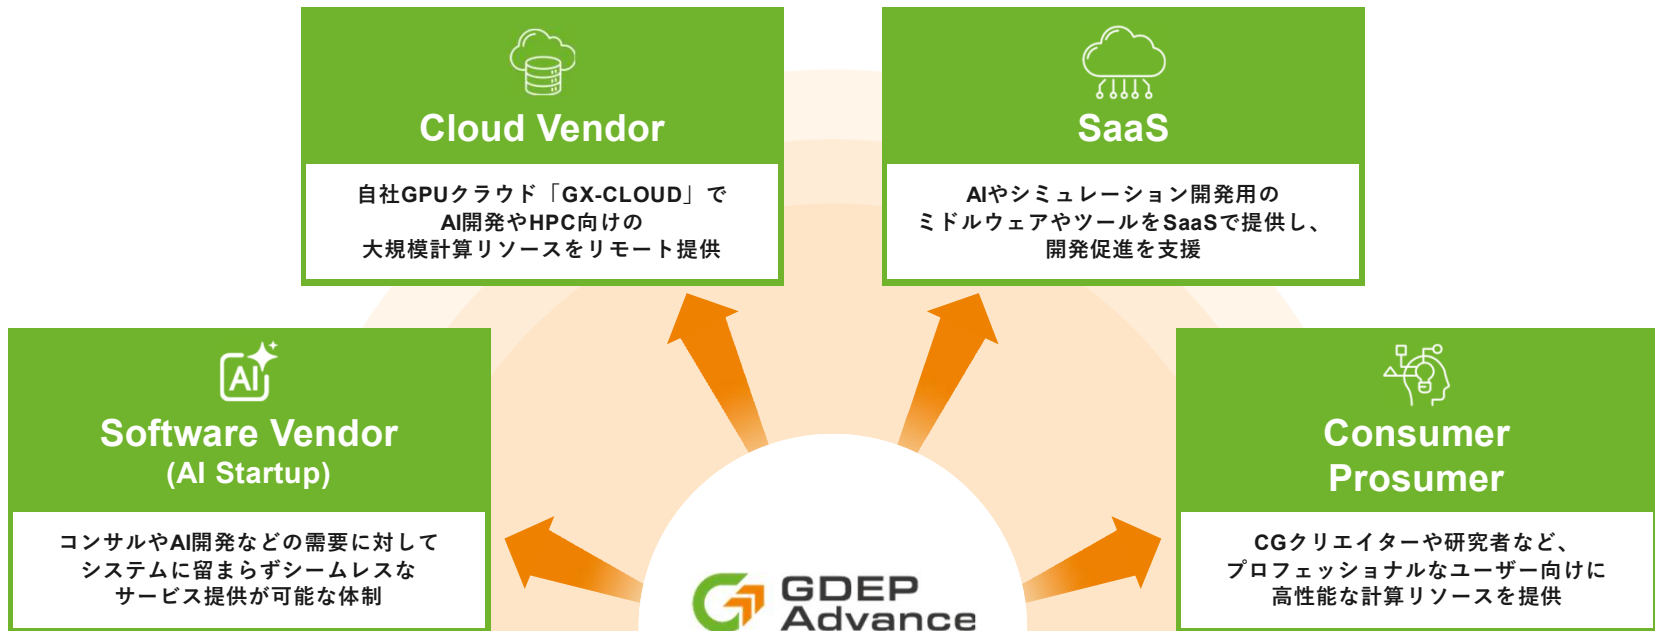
Cloud Vendor

自社GPUクラウド「GX-CLOUD」で
AI開発やHPC向けの
大規模計算リソースをリモート提供

SaaS

AIやシミュレーション開発用の
ミドルウェアやツールをSaaSで提供し、
開発促進を支援

Software Vendor
(AI Startup)

コンサルやAI開発などの需要に対して
システムに留まらずシームレスな
サービス提供が可能な体制

Consumer
Prosumer

CGクリエイターや研究者など、
プロフェッショナルなユーザー向けに
高性能な計算リソースを提供

GDEP
Advance